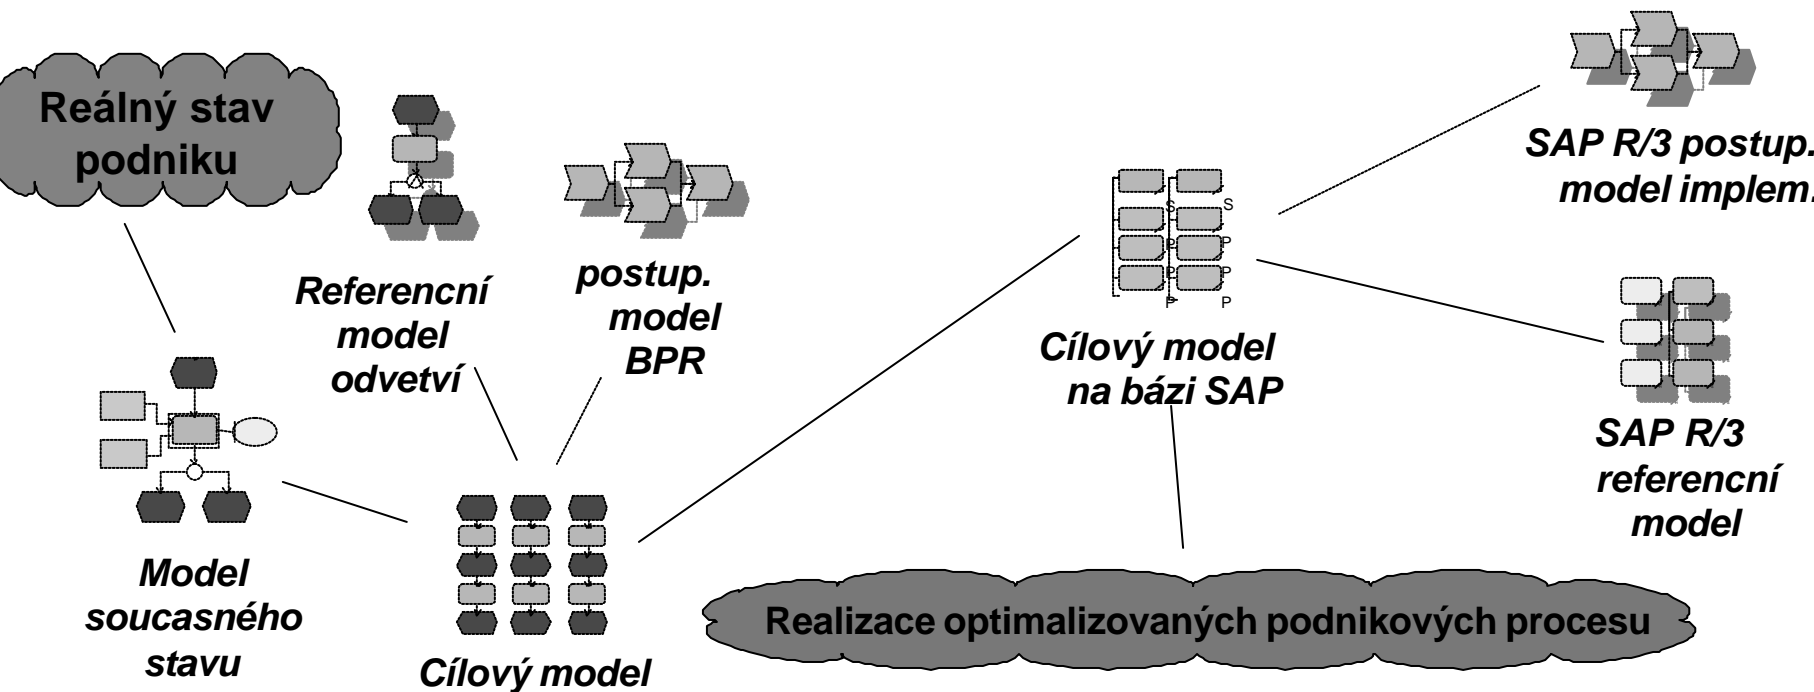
Reálný stav podniku

Referenční model odvetví

postup. model BPR

Cílový model na bázi SAP

SAP R/3 postup. model implem.

SAP R/3 referenční model

Model soucasného stavu

Cílový model

Realizace optimalizovaných podnikových procesu

S
S
P
P
P
P
P
P